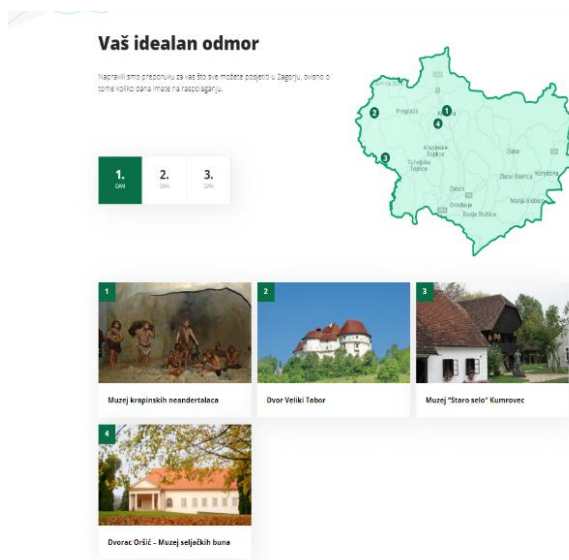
Vaš idealan odmor

Napravili smo preporuku za vas što sve možete posjetiti u Zagorju, ovisno o tome koliko dana imate na raspolaganju.

1. DAN
2. DAN
3. DAN

Pregrada
Krapinske Toplice
Tuheljske Toplice
Zlatar
Zlatar Bistrica
Mače
Zabok
Oroslavje
Donja Stubica
Marija Bistrica

1
Muzej krapinskih neandertalaca

2
Dvor Veliki Tabor

3
Muzej "Staro selo" Kumrovec

4
Dvorac Oršić - Muzej seljačkih buna